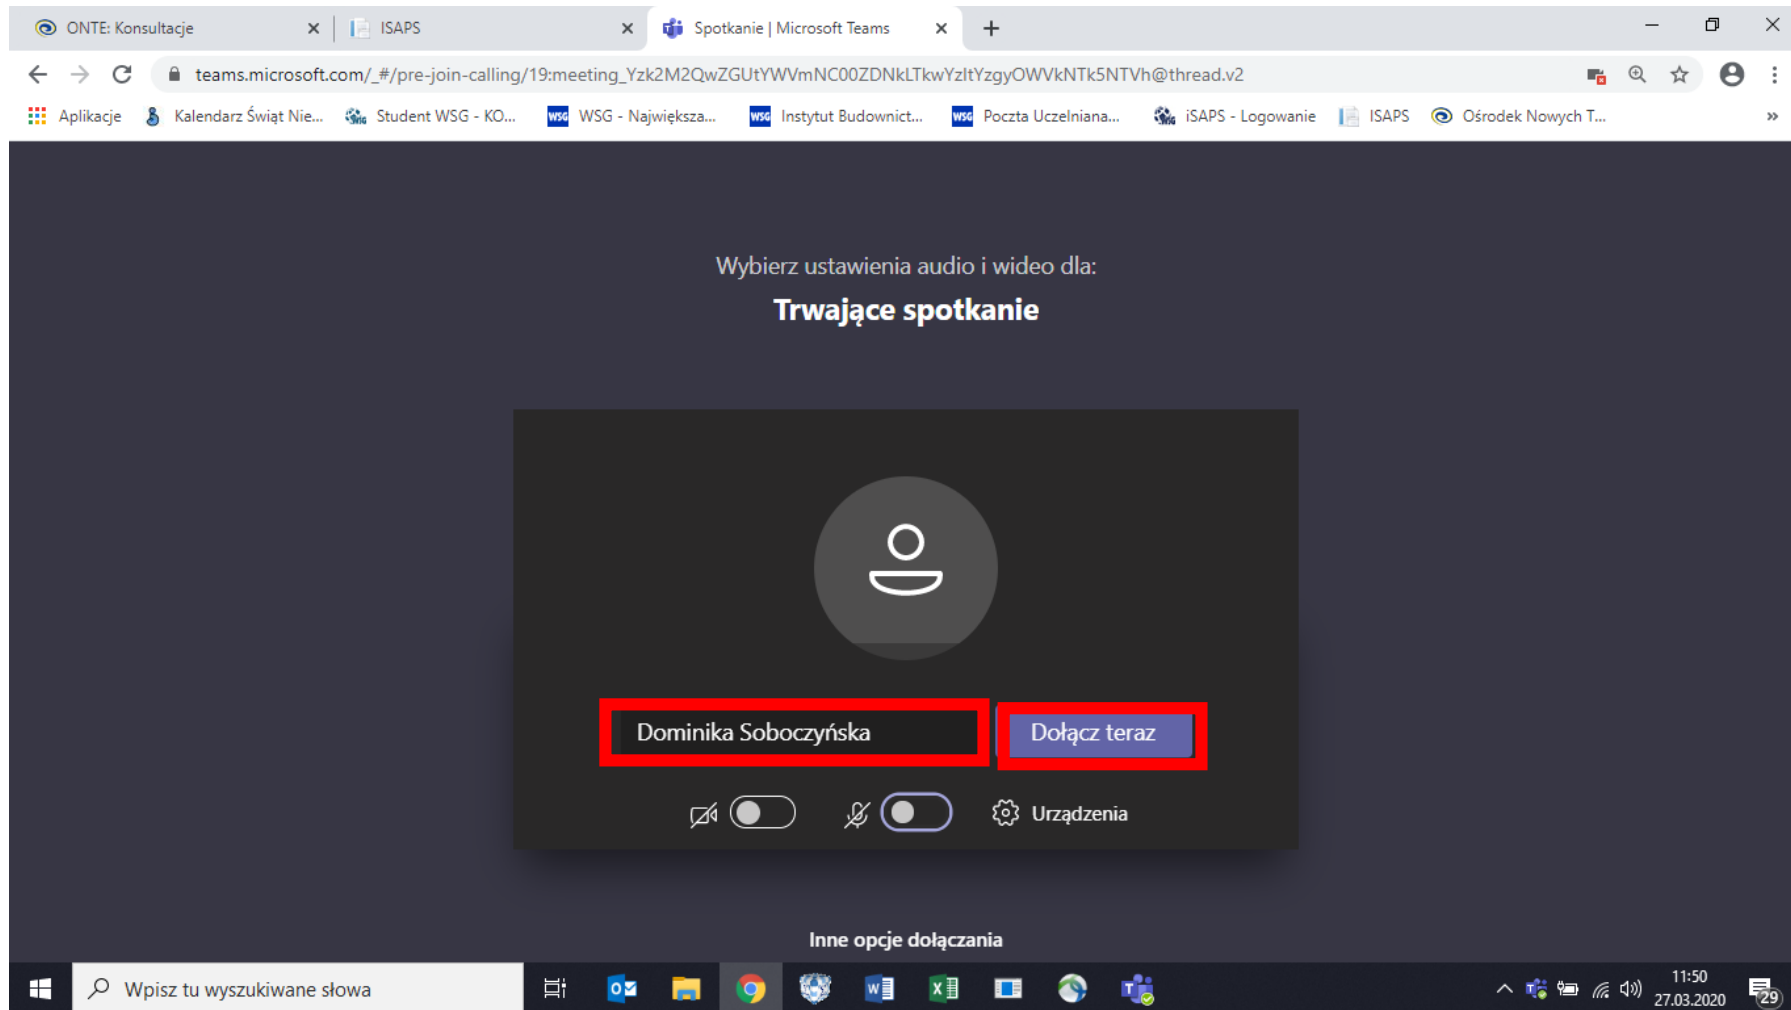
ONTE: Konsultacje ×
ISAPS ×
Spotkanie | Microsoft Teams ×
+

teams.microsoft.com/_#/pre-join-calling/19:meeting_Yzk2M2QwZGUtYWVmNC00ZDNkLTkwYzltYzgyOWVkNTk5NTVh@thread.v2

Aplikacje
Kalendarz Świąt Nie...
Student WSG - KO...
WSG - Największa...
Instytut Budownict...
Poczta Uczelniana...
iSAPS - Logowanie
ISAPS
Ośrodek Nowych T...

Wybierz ustawienia audio i wideo dla:

Trwające spotkanie

Dominika Soboczyńska

Dołącz teraz

Urządzenia

Inne opcje dołączania

Wpisz tu wyszukiwane słowa

11:50
27.03.2020
29